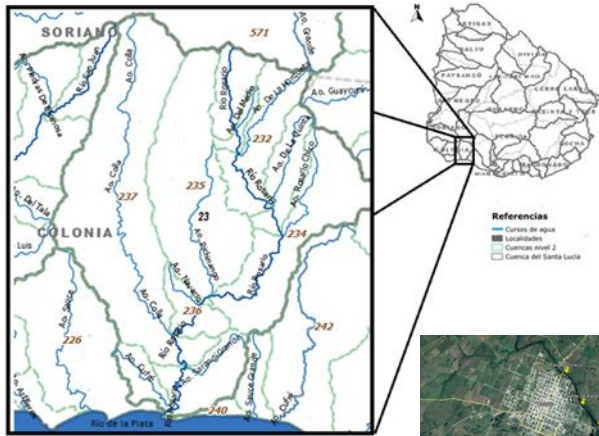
SORIANO
571
Ao. Colla
Ao. Grande
Ao. Guaycurú
Río Rosario
Ao. del Medio
232
235
237
23
Ao. Rosario Chico
Río Rosario
234
COLONIA
Ao. del Tala
Luis
Ao. Sauce
226
Ao. Colla
Ao. Pichinango
Ao. Navarro
236
Río Rosario
242
Ao. Cufré
240
Ao. Sauce Grande
Río de la Plata
N
ARTIGAS
SALTO
PAYSANDÚ
CERRO LARGO
SORIANO
COLONIA
ROCHA
MALDONADO
Referencias
Cursos de agua
Localidades
Cuencas nivel 2
Cuenca del Santa Lucía